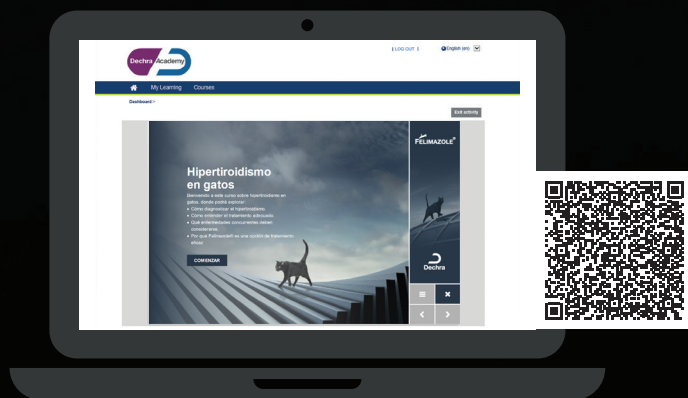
Dechra Academy

| LOG OUT |

English (en)

My Learning Courses

Dashboard >

Exit activity

FELIMAZOLE®

Hipertiroidismo en gatos

Bienvenido a este curso sobre hipertiroidismo en gatos, donde podrá explorar:

• Cómo diagnosticar el hipertiroidismo.
• Cómo entender el tratamiento adecuado.
• Qué enfermedades concurrentes deben considerarse.
• Por qué Felimazole® es una opción de tratamiento eficaz.

COMENZAR

Dechra